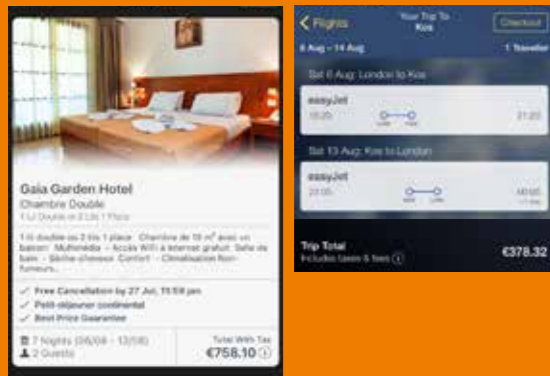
Gaia Garden Hotel

Chambre Double

1 Lit Double et 2 Lits 1 Place

1 lit double ou 2 lits 1 place · Chambre de 18 m² avec un balcon · Multimédia – Accès WiFi à internet gratuit · Salle de bain – Sèche-cheveux · Confort – Climatisation Non-fumeurs...

✓ Free Cancellation by 27 Jul, 11:59 pm

✓ Petit-déjeuner continental

✓ Best Price Guarantee

7 Nights (06/08 - 13/08)

2 Guests

Total With Tax

€758.10

< Flights

Your Trip To

Kos

Checkout

6 Aug - 14 Aug

1 Traveller

Sat 6 Aug: London to Kos

easyJet

15:20

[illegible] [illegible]

21:20

Sat 13 Aug: Kos to London

easyJet

22:05

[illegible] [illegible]

00:05

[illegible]

Trip Total

Includes taxes & fees

€378.32